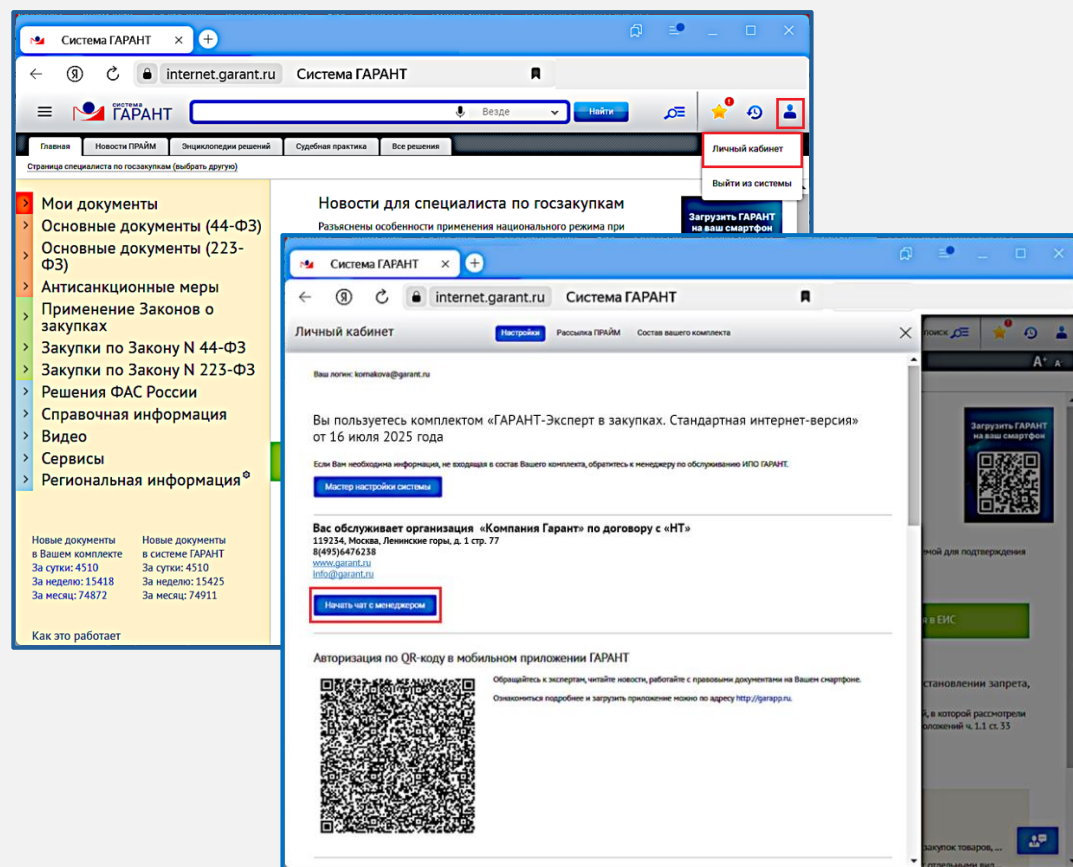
Система ГАРАНТ ×
internet.garant.ru Система ГАРАНТ
СИСТЕМА ГАРАНТ
Везде
Найти
Личный кабинет
Выйти из системы
Главная | Новости ПРАЙМ | Энциклопедии решений | Судебная практика | Все решения
Страница специалиста по госзакупкам (выбрать другую)

Мои документы
Основные документы (44-ФЗ)
Основные документы (223-ФЗ)
Антисанкционные меры
Применение Законов о закупках
Закупки по Закону N 44-ФЗ
Закупки по Закону N 223-ФЗ
Решения ФАС России
Справочная информация
Видео
Сервисы
Региональная информация

Новые документы в Вашем комплекте
За сутки: 4510
За неделю: 15418
За месяц: 74872

Новые документы в системе ГАРАНТ
За сутки: 4510
За неделю: 15425
За месяц: 74911

Как это работает

Новости для специалиста по госзакупкам
Разъяснены особенности применения национального режима при

Загрузить ГАРАНТ на ваш смартфон

Система ГАРАНТ ×
internet.garant.ru Система ГАРАНТ
Личный кабинет
Настройки | Рассылка ПРАЙМ | Состав вашего комплекта
×
Ваш логин: komakova@garant.ru

Вы пользуетесь комплектом «ГАРАНТ-Эксперт в закупках. Стандартная интернет-версия» от 16 июля 2025 года

Если Вам необходима информация, не входящая в состав Вашего комплекта, обратитесь к менеджеру по обслуживанию ИПО ГАРАНТ.

Мастер настройки системы

Вас обслуживает организация «Компания Гарант» по договору с «НТ»
119234, Москва, Ленинские горы, д. 1 стр. 77
8(495)6476238
www.garant.ru
info@garant.ru

Начать чат с менеджером

Авторизация по QR-коду в мобильном приложении ГАРАНТ
Обращайтесь к экспертам, читайте новости, работайте с правовыми документами на Вашем смартфоне.
Ознакомиться подробнее и загрузить приложение можно по адресу http://garapp.ru.

поиск
A+ A
Загрузить ГАРАНТ на ваш смартфон
емой для подтверждения
в ЕИС
становлении запрета,
, в которой рассмотрели
ложений ч. 1.1 ст. 33
закупок товаров, ...